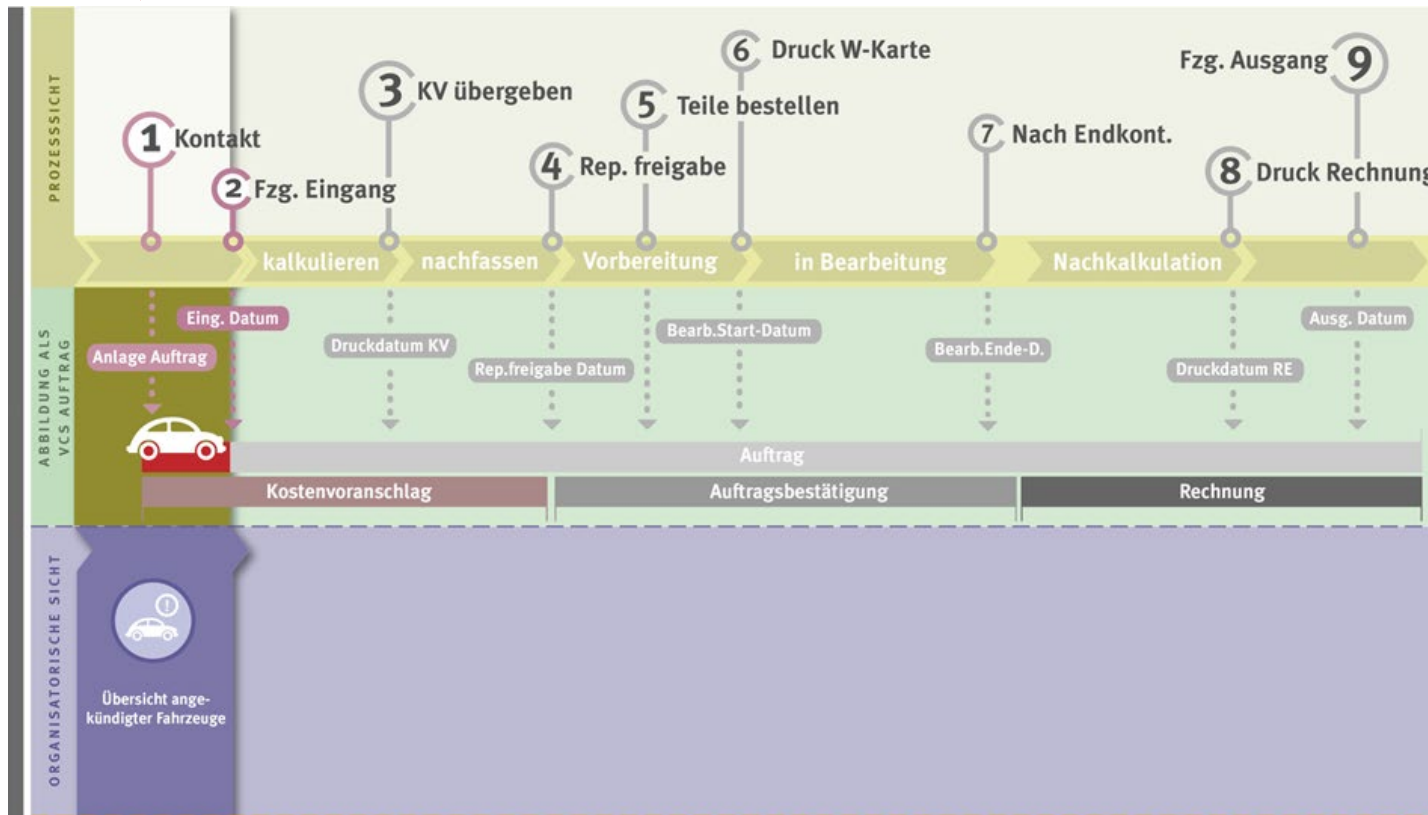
PROZESSSICHT

1 Kontakt
2 Fzg. Eingang
3 KV übergeben
4 Rep. freigabe
5 Teile bestellen
6 Druck W-Karte
7 Nach Endkont.
8 Druck Rechnung
Fzg. Ausgang 9

kalkulieren
nachfassen
Vorbereitung
in Bearbeitung
Nachkalkulation

ABBILDUNG ALS VCS AUFTRAG

Eing. Datum
Anlage Auftrag
Druckdatum KV
Rep.freigabe Datum
Bearb.Start-Datum
Bearb.Ende-D.
Druckdatum RE
Ausg. Datum

Auftrag
Kostenvoranschlag
Auftragsbestätigung
Rechnung

ORGANISATORISCHE SICHT

Übersicht angekündigter Fahrzeuge